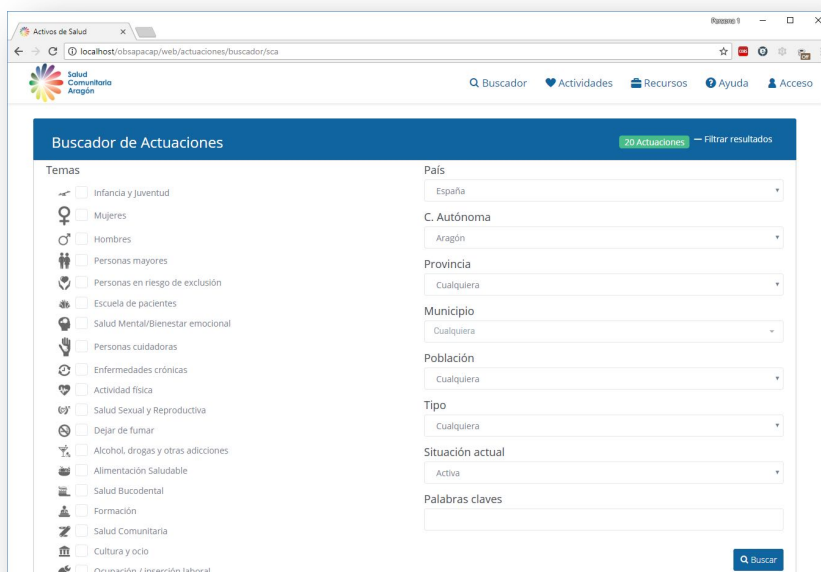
Activos de Salud ×

Persona 1

localhost/obsapacap/web/actuaciones/buscador/sca

Salud Comunitaria Aragón

Buscador Actividades Recursos Ayuda Acceso

Buscador de Actuaciones

20 Actuaciones — Filtrar resultados

Temas

Infancia y Juventud
Mujeres
Hombres
Personas mayores
Personas en riesgo de exclusión
Escuela de pacientes
Salud Mental/Bienestar emocional
Personas cuidadoras
Enfermedades crónicas
Actividad física
Salud Sexual y Reproductiva
Dejar de fumar
Alcohol, drogas y otras adicciones
Alimentación Saludable
Salud Bucodental
Formación
Salud Comunitaria
Cultura y ocio
Ocupación / inserción laboral

País
España

C. Autónoma
Aragón

Provincia
Cualquiera

Municipio
Cualquiera

Población
Cualquiera

Tipo
Cualquiera

Situación actual
Activa

Palabras claves

Buscar